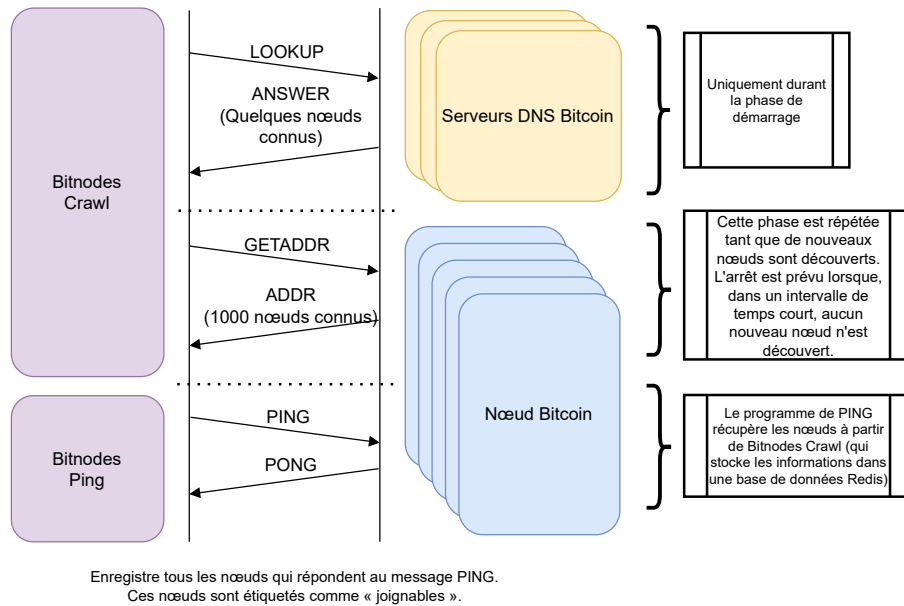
Bitnodes Crawl

LOOKUP

ANSWER (Quelques nœuds connus)

Serveurs DNS Bitcoin

Uniquement durant la phase de démarrage

GETADDR

ADDR (1000 nœuds connus)

Cette phase est répétée tant que de nouveaux nœuds sont découverts. L'arrêt est prévu lorsque, dans un intervalle de temps court, aucun nouveau nœud n'est découvert.

Bitnodes Ping

PING

PONG

Nœud Bitcoin

Le programme de PING récupère les nœuds à partir de Bitnodes Crawl (qui stocke les informations dans une base de données Redis)

Enregistre tous les nœuds qui répondent au message PING. Ces nœuds sont étiquetés comme « joignables ».